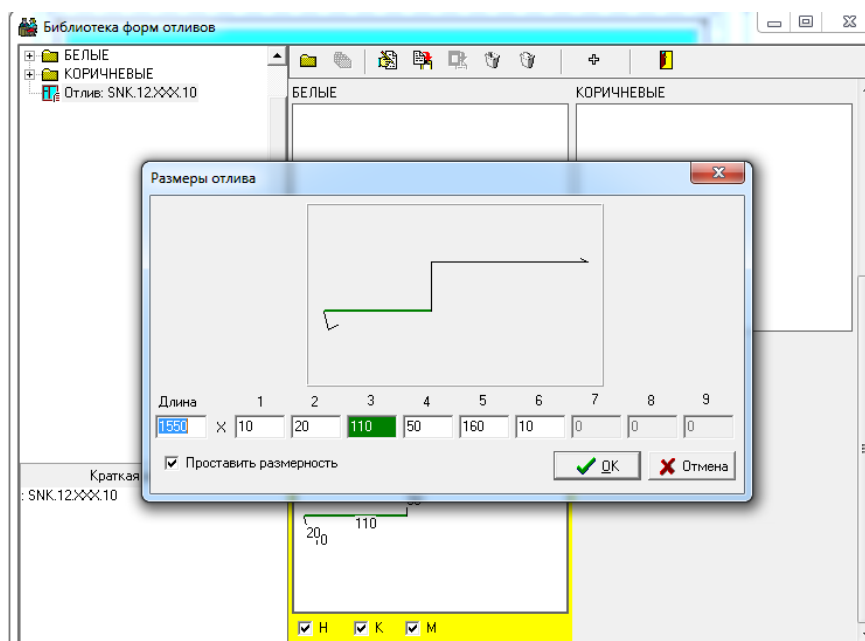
Библиотека форм отливов

БЕЛЫЕ
КОРИЧНЕВЫЕ
Отлив: SNK.12.XXX.10

БЕЛЫЕ
КОРИЧНЕВЫЕ

Размеры отлива

Длина
1 2 3 4 5 6 7 8 9

| Длина | | 1 | 2 | 3 | 4 | 5 | 6 | 7 | 8 | 9 |
|---|---|---|---|---|---|---|---|---|---|---|
| 1550 | X | 10 | 20 | 110 | 50 | 160 | 10 | 0 | 0 | 0 |

Проставить размерность

OK
Отмена

Краткая
: SNK.12.XXX.10

50
110
20
10

H K M